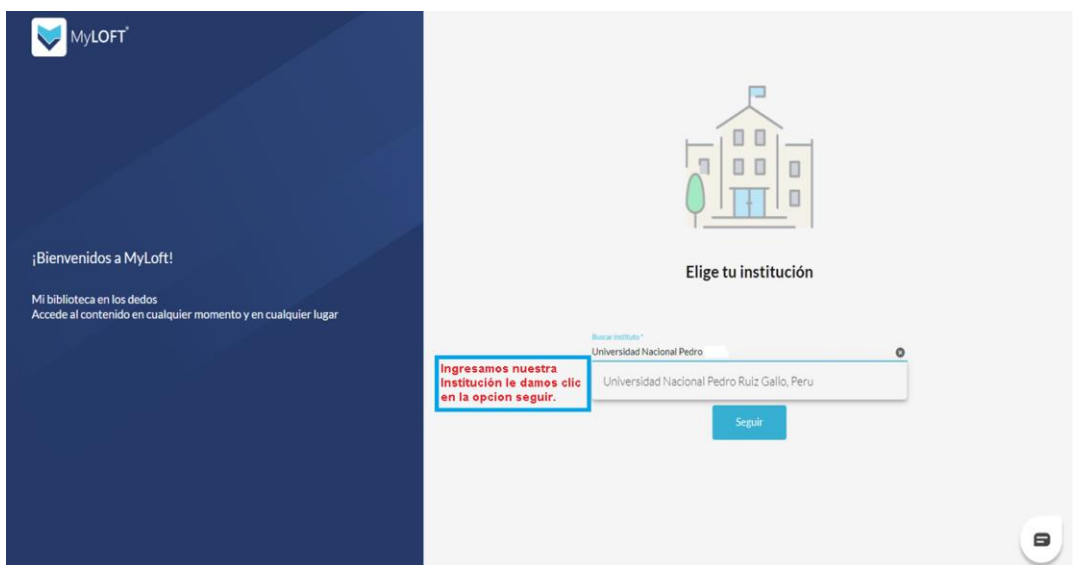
MyLOFT®

¡Bienvenidos a MyLoft!

Mi biblioteca en los dedos
Accede al contenido en cualquier momento y en cualquier lugar

Elige tu institución

Buscar instituto *
Universidad Nacional Pedro

Ingresamos nuestra Institución le damos clic en la opcion seguir.

Universidad Nacional Pedro Ruiz Gallo, Peru

Seguir